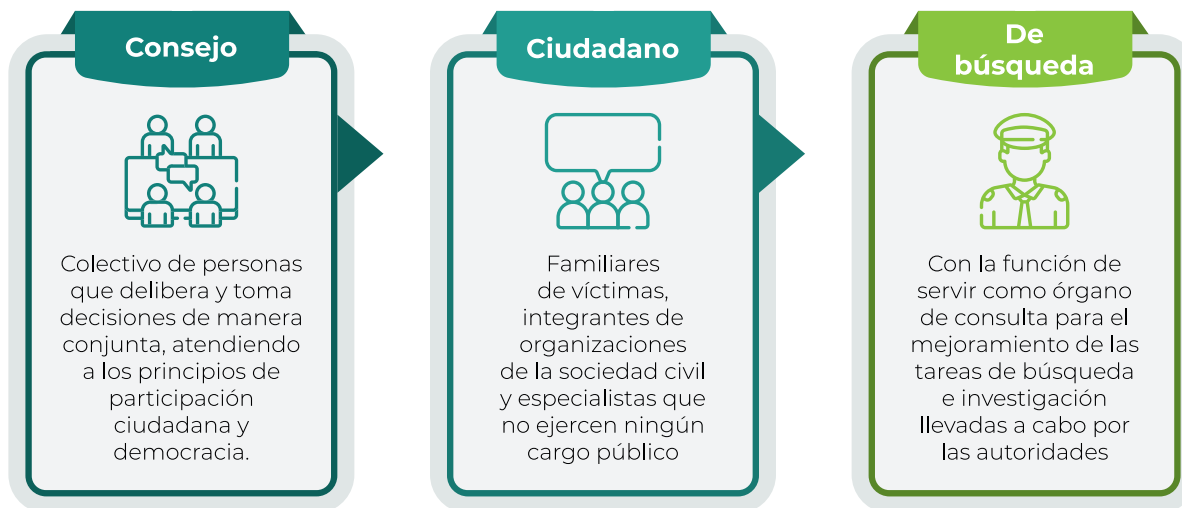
Consejo

Colectivo de personas que delibera y toma decisiones de manera conjunta, atendiendo a los principios de participación ciudadana y democracia.

Ciudadano

Familiares de víctimas, integrantes de organizaciones de la sociedad civil y especialistas que no ejercen ningún cargo público

De búsqueda

Con la función de servir como órgano de consulta para el mejoramiento de las tareas de búsqueda e investigación llevadas a cabo por las autoridades